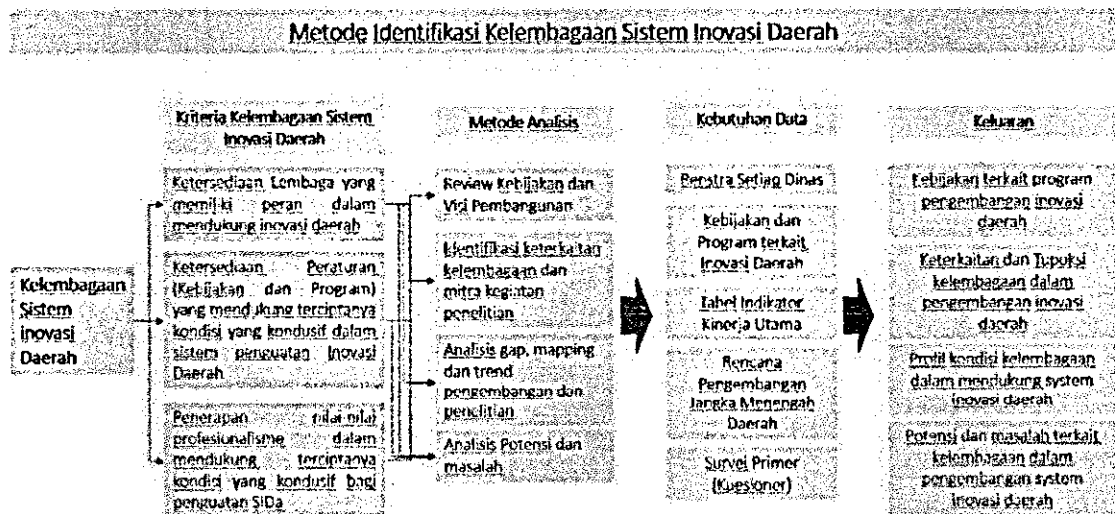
Metode Identifikasi Kelembagaan Sistem Inovasi Daerah

Kelembagaan Sistem Inovasi Daerah

Kriteria Kelembagaan Sistem Inovasi Daerah

Ketersediaan Lembaga yang memiliki peran dalam mendukung inovasi daerah

Ketersediaan Peraturan (Kebijakan dan Program) yang mendukung terciptanya kondisi yang kondusif dalam sistem penguatan Inovasi Daerah

Penerapan nilai-nilai profesionalisme dalam mendukung terciptanya kondisi yang kondusif bagi penguatan SIDa

Metode Analisis

Review Kebijakan dan Visi Pembangunan

Identifikasi keterkaitan kelembagaan dan mitra kegiatan penelitian

Analisis gap, mapping dan trend pengembangan dan penelitian

Analisis Potensi dan masalah

Kebutuhan Data

Renstra Setiap Dinas

Kebijakan dan Program terkait Inovasi Daerah

Tabel Indikator Kinerja Utama

Rencana Pengembangan Jangka Menengah Daerah

Survei Primer (Kuesioner)

Keluaran

Kebijakan terkait program pengembangan inovasi daerah

Keterkaitan dan Tupoksi kelembagaan dalam pengembangan inovasi daerah

Profil kondisi kelembagaan dalam mendukung system inovasi daerah

Potensi dan masalah terkait kelembagaan dalam pengembangan system inovasi daerah